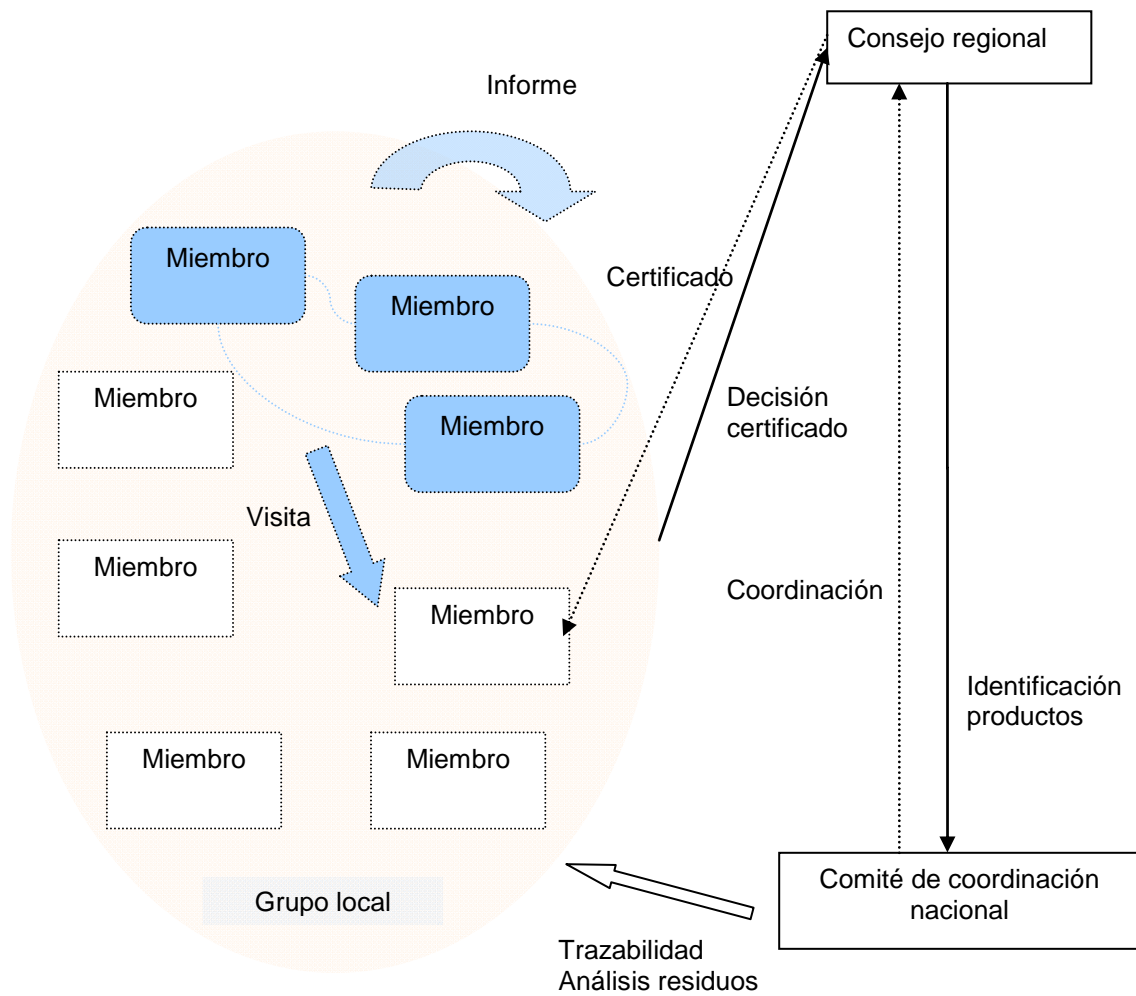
Consejo regional

Informe

Miembro

Miembro

Certificado

Miembro

Miembro

Decisión certificado

Visita

Miembro

Coordinación

Miembro

Identificación productos

Miembro

Miembro

Comité de coordinación nacional

Grupo local

Trazabilidad
Análisis residuos